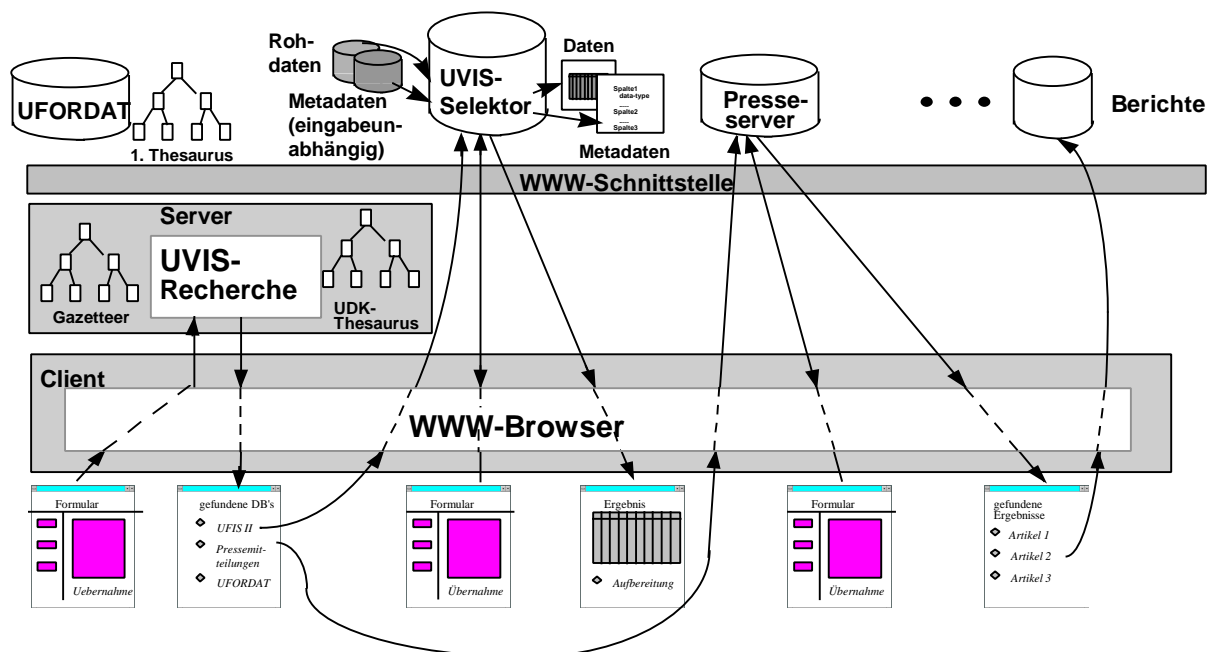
UFORDAT

1. Thesaurus

Rohdaten

Metadaten (eingabeunabhängig)

UVIS-Selektor

Daten

Spalte1 data-type
Spalte2
Spalte3

Metadaten

Presseserver

• • •

Berichte

WWW-Schnittstelle

Server

Gazetteer

UVIS-Recherche

UDK-Thesaurus

Client

WWW-Browser

Formular

Uebernahme

gefundene DB's

UFIS II

Pressemitteilungen

UFORDAT

Formular

Übernahme

Ergebnis

Aufbereitung

Formular

Übernahme

gefundene Ergebnisse

Artikel 1

Artikel 2

Artikel 3